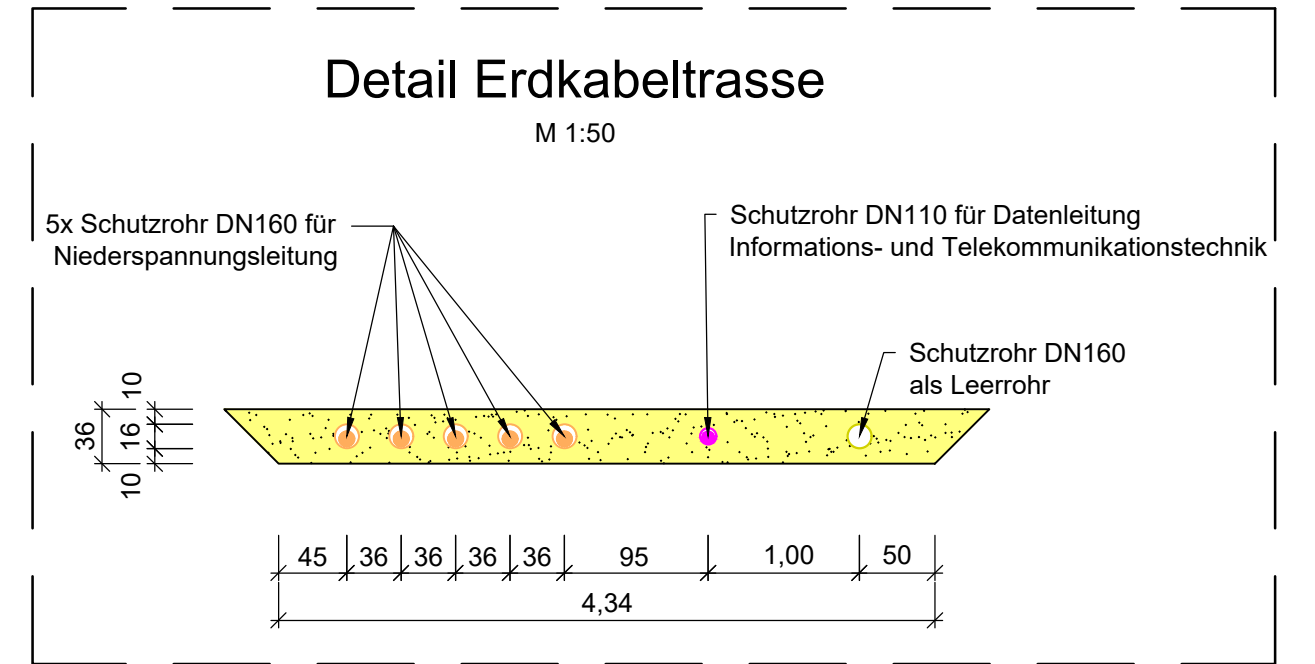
Detail Erdkabeltrasse

M 1:50

5x Schutzrohr DN160 für Niederspannungsleitung

Schutzrohr DN110 für Datenleitung Informations- und Telekommunikationstechnik

Schutzrohr DN160 als Leerrohr

10

36

16

10

45 36 36 36 36 95 1,00 50

4,34